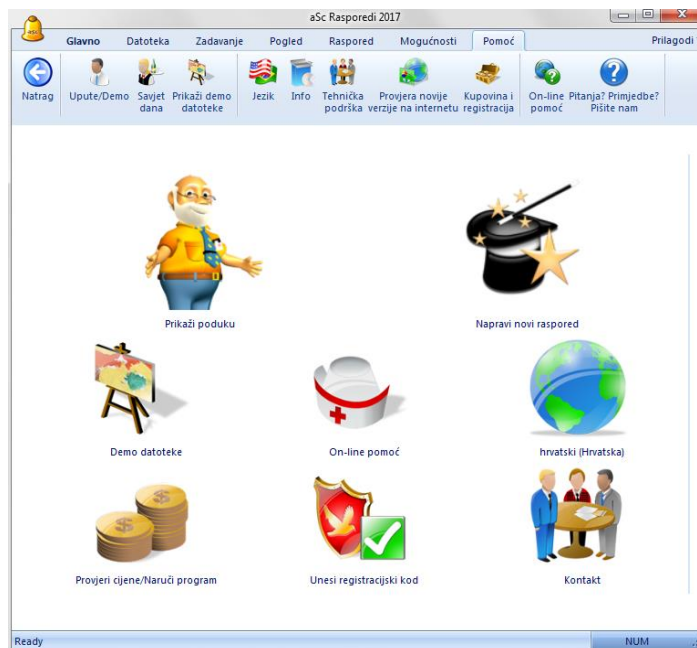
aSc Rasporedi 2017

Glavno Datoteka Zadavanje Pogled Raspored Mogućnosti Pomoć Prilagodi

Natrag Upute/Demo Savjet dana Prikaži demo datoteke Jezik Info Tehnička podrška Provjera novije verzije na internetu Kupovina i registracija On-line pomoć Pitanja? Primjedbe? Pišite nam

Prikaži poduku

Napravi novi raspored

Demo datoteke

On-line pomoć

hrvatski (Hrvatska)

Provjeri cijene/Naruči program

Unesi registracijski kod

Kontakt

Ready NUM